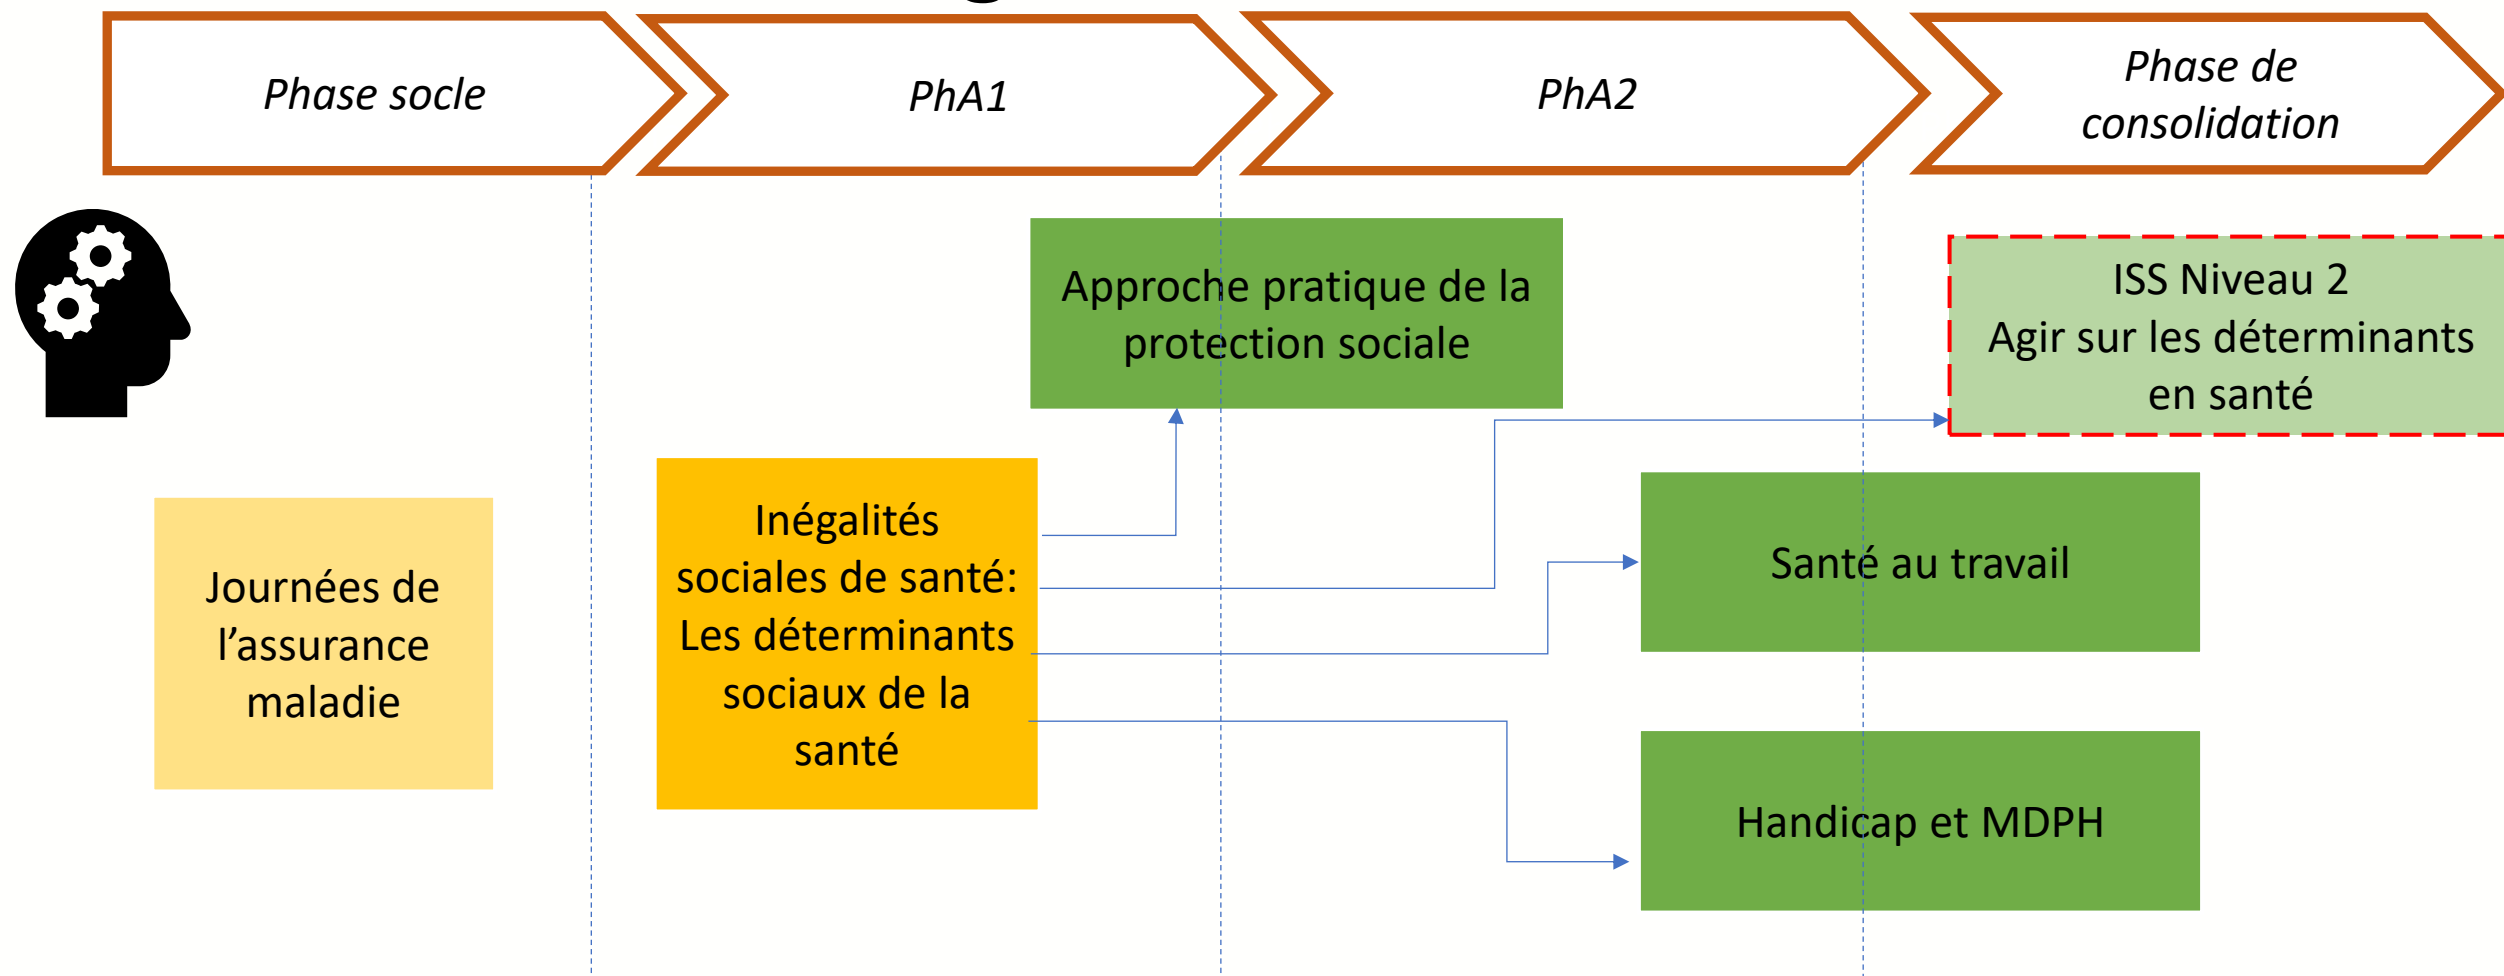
Phase socle

PhA1

PhA2

Phase de consolidation

Approche pratique de la protection sociale

ISS Niveau 2
Agir sur les déterminants en santé

Journées de l’assurance maladie

Inégalités sociales de santé: Les déterminants sociaux de la santé

Santé au travail

Handicap et MDPH